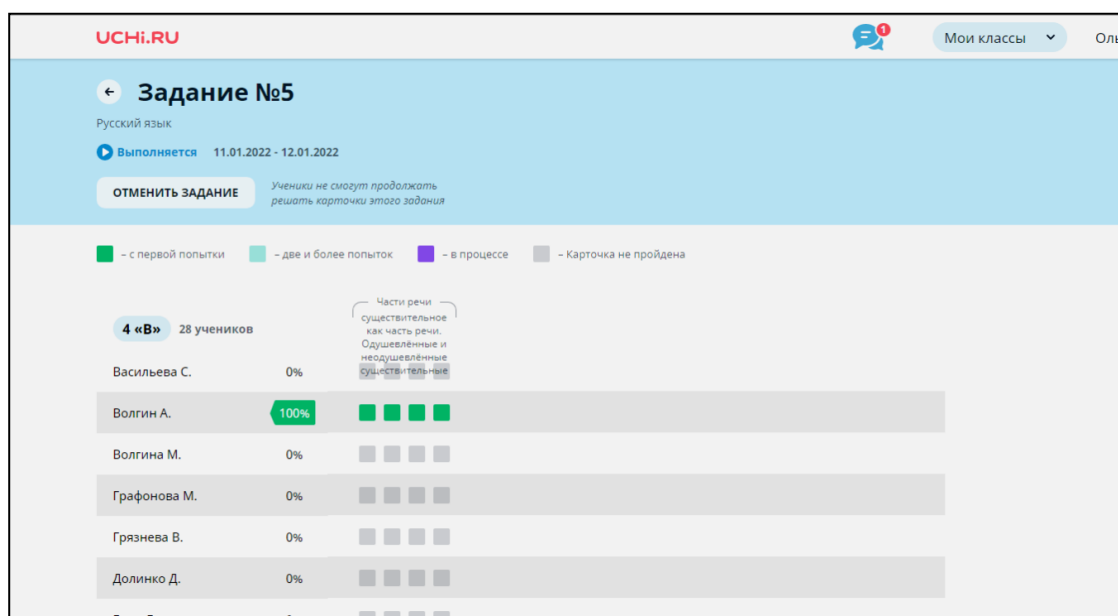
UCHi.RU

1

Мои классы

Оль

Задание №5

Русский язык

Выполняется 11.01.2022 - 12.01.2022

ОТМЕНИТЬ ЗАДАНИЕ

Ученики не смогут продолжать решать карточки этого задания

– с первой попытки – две и более попыток – в процессе – Карточка не пройдена

4 «В» 28 учеников

Части речи

существительное как часть речи. Одушевлённые и неодушевлённые существительные

| | |
|---|---|
| Васильева С. | 0% |
| Волгин А. | 100% |
| Волгина М. | 0% |
| Графонова М. | 0% |
| Грязнева В. | 0% |
| Долинко Д. | 0% |